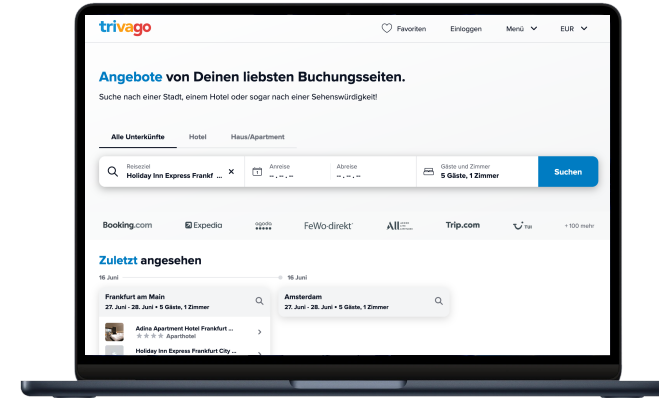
trivago

Favoriten Einloggen Menü EUR

Angebote von Deinen liebsten Buchungsseiten.

Suche nach einer Stadt, einem Hotel oder sogar nach einer Sehenswürdigkeit!

Alle Unterkünfte Hotel Haus/Apartment

Reiseziel
Holiday Inn Express Frankf ...

Anreise
-- . -- . --

Abreise
-- . -- . --

Gäste und Zimmer
5 Gäste, 1 Zimmer

Suchen

Booking.com Expedia agoda FeWo-direkt ALL Trip.com TUI +100 mehr

Zuletzt angesehen

16 Juni

Frankfurt am Main
27. Juni - 28. Juni • 5 Gäste, 1 Zimmer

Adina Apartment Hotel Frankfurt ...
Aparthotel

Holiday Inn Express Frankfurt City ...

16 Juni

Amsterdam
27. Juni - 28. Juni • 5 Gäste, 1 Zimmer